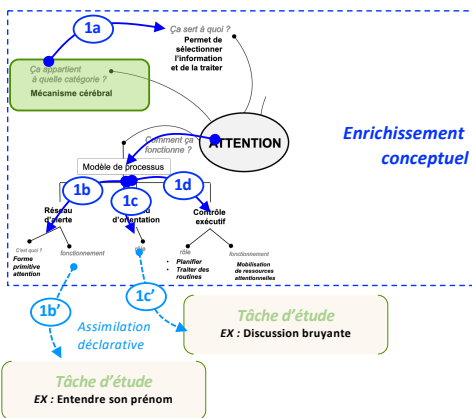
1a

Ça sert à quoi ?

Permet de sélectionner l'information et de la traiter

Ça appartient à quelle catégorie ?

Mécanisme cérébral

Comment ça fonctionne ?

ATTENTION

Enrichissement conceptuel

Modèle de processus

1b

1c

1d

Réseau d'alerte

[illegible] d'orientation

Contrôle exécutif

C'est quoi ?

Forme primitive attention

fonctionnement

rôle

rôle

fonctionnement

Planifier

Traiter des routines

Mobilisation de ressources attentionnelles

1b'

1c'

Assimilation déclarative

Tâche d'étude
EX : Discussion bruyante

Tâche d'étude
EX : Entendre son prénom